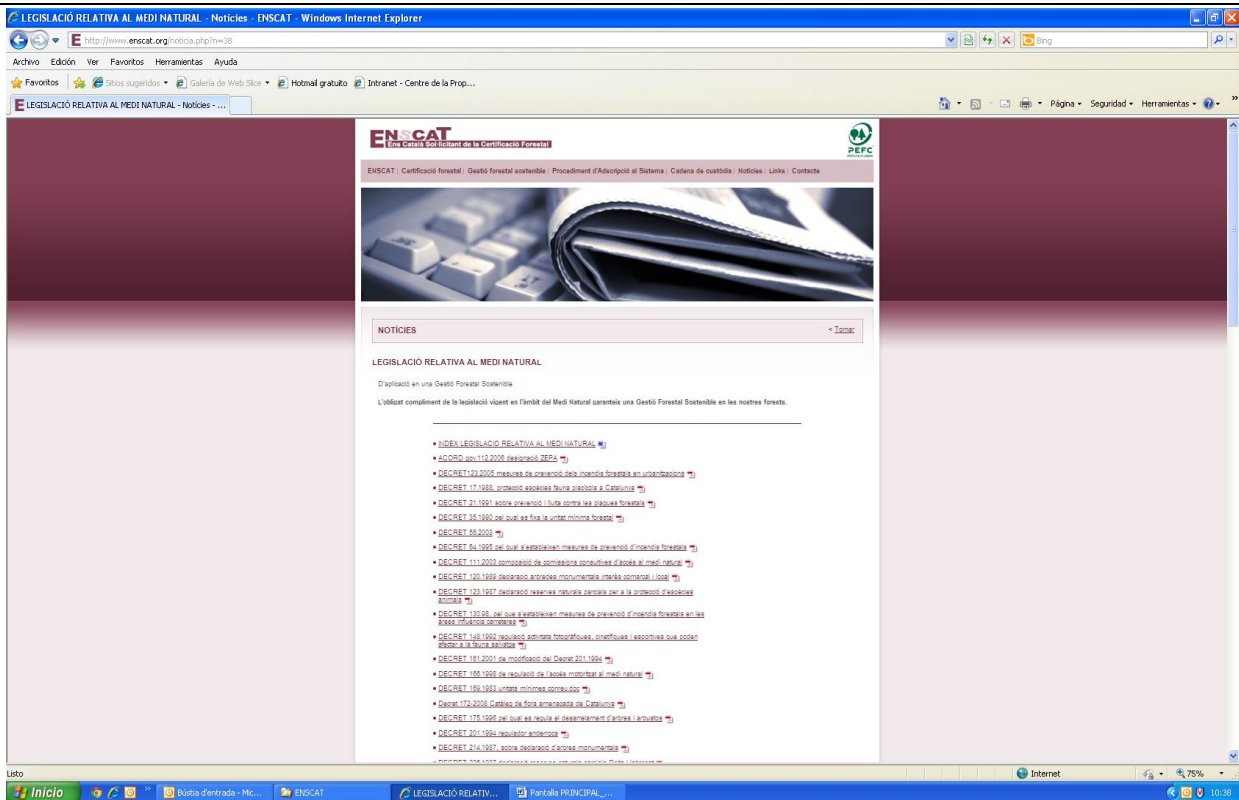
LEGISLACIÓ RELATIVA AL MEDI NATURAL - Notícies - ENSCAT - Windows Internet Explorer

http://www.enscat.org/noticia.php?n=38

Bing

Archivo Edición Ver Favoritos Herramientas Ayuda

Favoritos Sitios sugeridos Galería de Web Slice Hotmail gratuito Intranet - Centre de la Prop...

LEGISLACIÓ RELATIVA AL MEDI NATURAL - Notícies - ...

Página Seguridad Herramientas

ENSCAT
Ens Català Sol·licitant de la Certificació Forestal

PEFC

ENSCAT | Certificació forestal | Gestió forestal sostenible | Procediment d'Adscripció al Sistema | Cadena de custòdia | Notícies | Links | Contacte

NOTÍCIES

< Tornar

LEGISLACIÓ RELATIVA AL MEDI NATURAL

D'aplicació en una Gestió Forestal Sostenible

L'obligat compliment de la legislació vigent en l'àmbit del Medi Natural garanteix una Gestió Forestal Sostenible en les nostres forests.

• INDEX LEGISLACIO RELATIVA AL MEDI NATURAL
• ACORD gov.112.2006 designació ZEPA
• DECRET123.2005 mesures de prevenció dels incendis forestals en urbanitzacions
• DECRET 17.1988, protecció espècies fauna piscícola a Catalunya
• DECRET 21.1991 sobre prevenció i lluita contra les plagues forestals
• DECRET 35.1990 pel qual es fixa la unitat mínima forestal
• DECRET 55.2003
• DECRET 64.1995 pel qual s'estableixen mesures de prevenció d'incendis forestals
• DECRET 111.2003 composició de comissions consultives d'accés al medi natural
• DECRET 120.1989 declaració arbrades monumentals interès comarcal i local
• DECRET 123.1987 declaració reserves naturals parcials per a la protecció d'espècies animals
• DECRET 130.98, pel que s'estableixen mesures de prevenció d'incendis forestals en les àrees influència carreteres
• DECRET 148.1992 regulació activitats fotogràfiques, científiques i esportives que poden afectar a la fauna salvatge
• DECRET 161.2001 de modificació del Decret 201.1994
• DECRET 166.1998 de regulació de l'accés motoritzat al medi natural
• DECRET 169.1983 unitats mínimes conreu.doc
• Decret 172-2008 Catàleg de flora amenaçada de Catalunya
• DECRET 175.1996 pel qual es regula el desarrelament d'arbres i arbustos
• DECRET 201.1994 regulador enderrocs
• DECRET 214.1987, sobre declaració d'arbres monumentals
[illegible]

Listo

Internet

75%

Inicio

Bústia d'entrada - Mic...

ENSCAT

LEGISLACIÓ RELATIV...

Pantalla PRINCIPAL_...

10:38